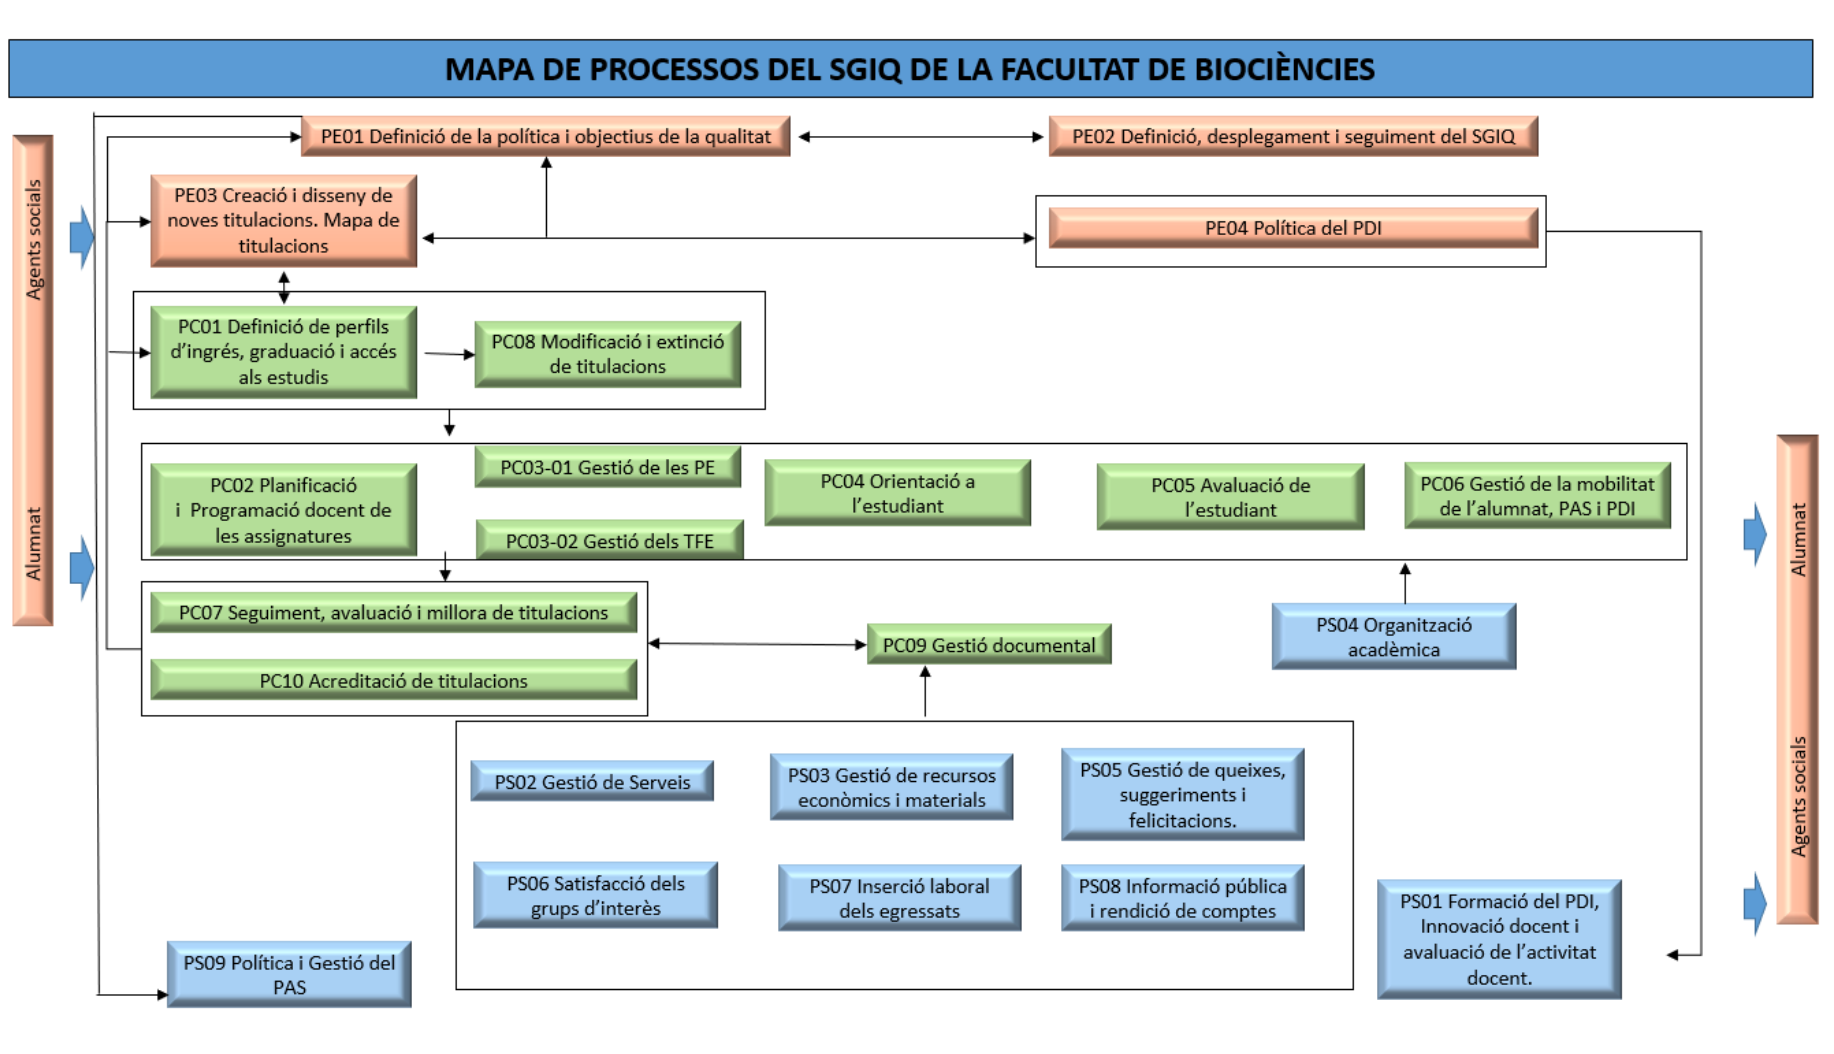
MAPA DE PROCESSOS DEL SGIQ DE LA FACULTAT DE BIOCIÈNCIES

Agents socials

Alumnat

PE01 Definició de la política i objectius de la qualitat

PE02 Definició, desplegament i seguiment del SGIQ

PE03 Creació i disseny de noves titulacions. Mapa de titulacions

PE04 Política del PDI

PC01 Definició de perfils d'ingrés, graduació i accés als estudis

PC08 Modificació i extinció de titulacions

PC02 Planificació i Programació docent de les assignatures

PC03-01 Gestió de les PE

PC03-02 Gestió dels TFE

PC04 Orientació a l'estudiant

PC05 Avaluació de l'estudiant

PC06 Gestió de la mobilitat de l'alumnat, PAS i PDI

PC07 Seguiment, avaluació i millora de titulacions

PC10 Acreditació de titulacions

PC09 Gestió documental

PS04 Organització acadèmica

PS02 Gestió de Serveis

PS03 Gestió de recursos econòmics i materials

PS05 Gestió de queixes, suggeriments i felicitacions.

PS06 Satisfacció dels grups d'interès

PS07 Inserció laboral dels egressats

PS08 Informació pública i rendició de comptes

PS01 Formació del PDI, Innovació docent i avaluació de l'activitat docent.

PS09 Política i Gestió del PAS

Alumnat

Agents socials